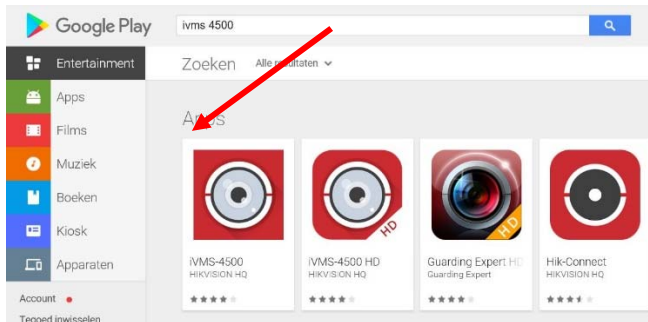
Google Play

ivms 4500

Entertainment

Apps

Films

Muziek

Boeken

Kiosk

Apparaten

Account

Tegoed inwisselen

Zoeken

Alle r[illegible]taten

A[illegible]s

HD

HD

iVMS-4500
HIKVISION HQ

iVMS-4500 HD
HIKVISION HQ

Guarding Expert HD
Guarding Expert

Hik-Connect
HIKVISION HQ